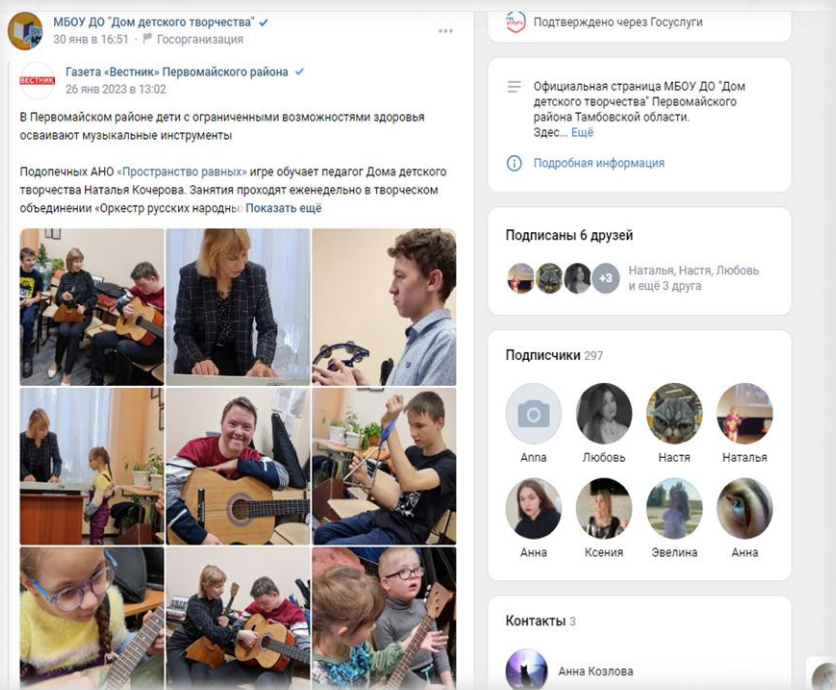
МБОУ ДО "Дом детского творчества"
30 янв в 16:51 · Госорганизация

Газета «Вестник» Первомайского района
26 янв 2023 в 13:02

ВЕСТНИК

В Первомайском районе дети с ограниченными возможностями здоровья осваивают музыкальные инструменты

Подопечных АНО «Пространство равных» игре обучает педагог Дома детского творчества Наталья Кочерова. Занятия проходят еженедельно в творческом объединении «Оркестр русских народны Показать ещё

Подтверждено через Госуслуги

Официальная страница МБОУ ДО "Дом детского творчества" Первомайского района Тамбовской области. Здес... Ещё

Подробная информация

Подписаны 6 друзей

+3 Наталья, Настя, Любовь и ещё 3 друга

Подписчики 297

Anna
Любовь
Настя
Наталья
Анна
Ксения
Эвелина
Анна

Контакты 3

Анна Козлова